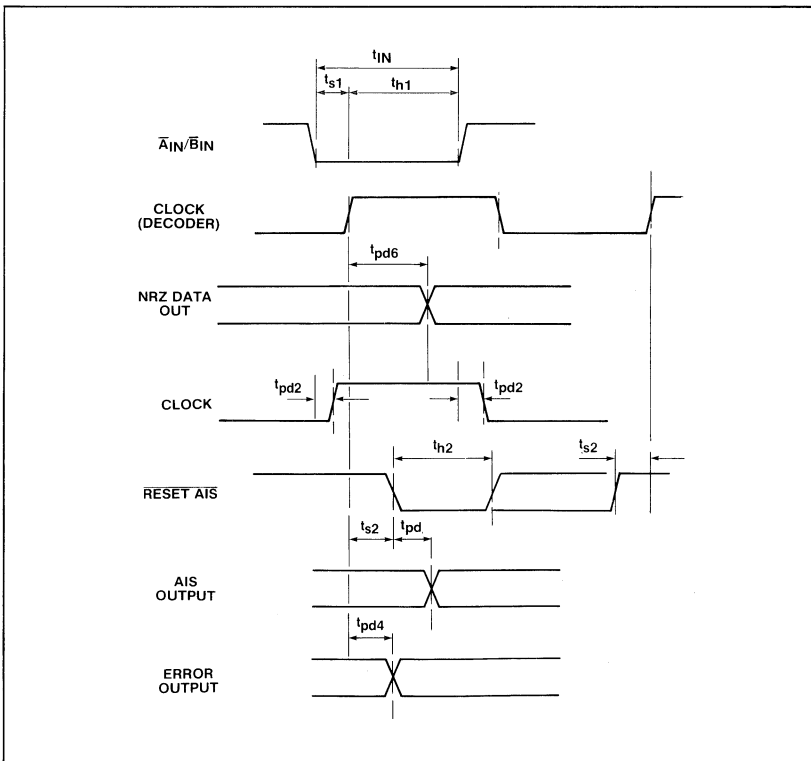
$t_{IN}$

$t_{s1}$

$t_{h1}$

$\overline{A}_{IN}/\overline{B}_{IN}$

CLOCK (DECODER)

$t_{pd6}$

NRZ DATA OUT

$t_{pd2}$

CLOCK

$t_{pd2}$

$t_{h2}$

$t_{s2}$

$\overline{\text{RESET AIS}}$

$t_{s2}$

$t_{pd}$

AIS OUTPUT

$t_{pd4}$

ERROR OUTPUT